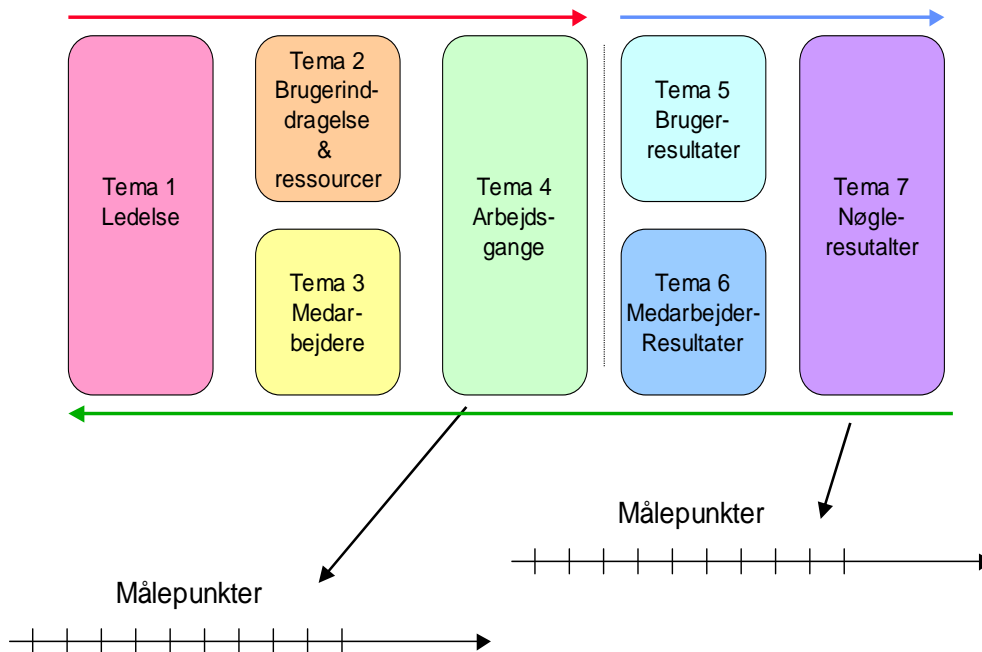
Tema 1 Ledelse

Tema 2 Brugerinddragelse & ressourcer

Tema 3 Medarbejdere

Tema 4 Arbejdsgange

Tema 5 Brugerresultater

Tema 6 Medarbejder-Resultater

Tema 7 Nøgleresutalter

Målepunkter

Målepunkter